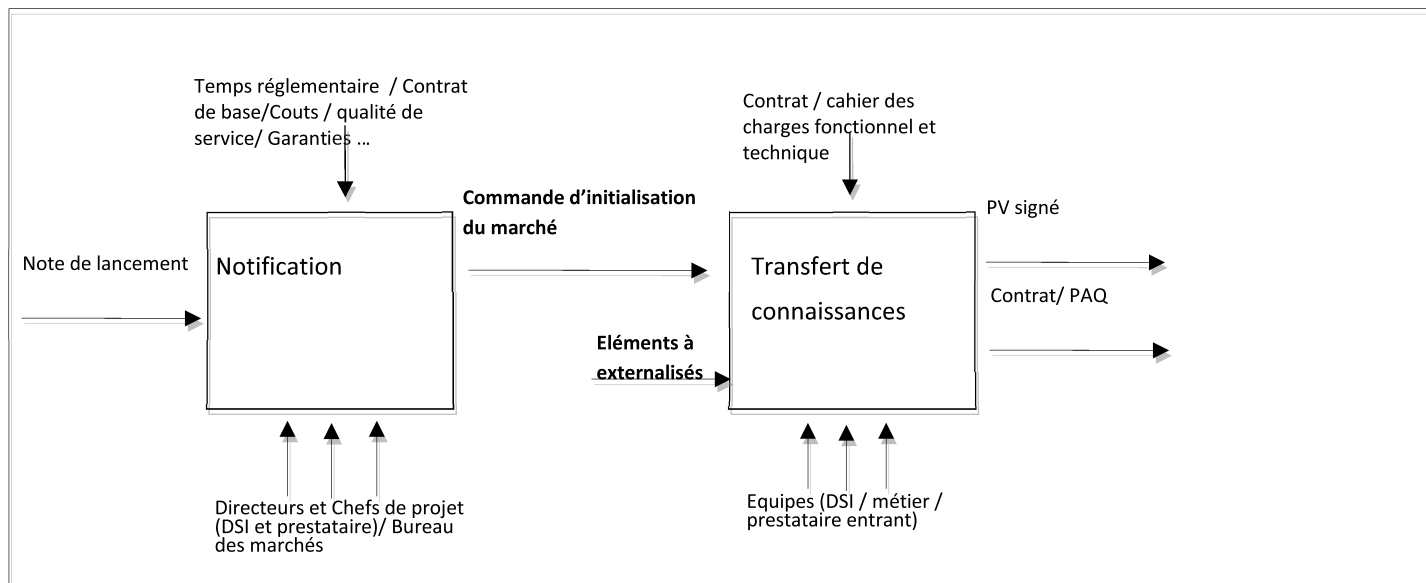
Temps réglementaire / Contrat de base/Couts / qualité de service/ Garanties ...

Note de lancement

Notification

Directeurs et Chefs de projet (DSI et prestataire)/ Bureau des marchés

Commande d'initialisation du marché

Eléments à externalisés

Contrat / cahier des charges fonctionnel et technique

Transfert de connaissances

Equipes (DSI / métier / prestataire entrant)

PV signé

Contrat/ PAQ